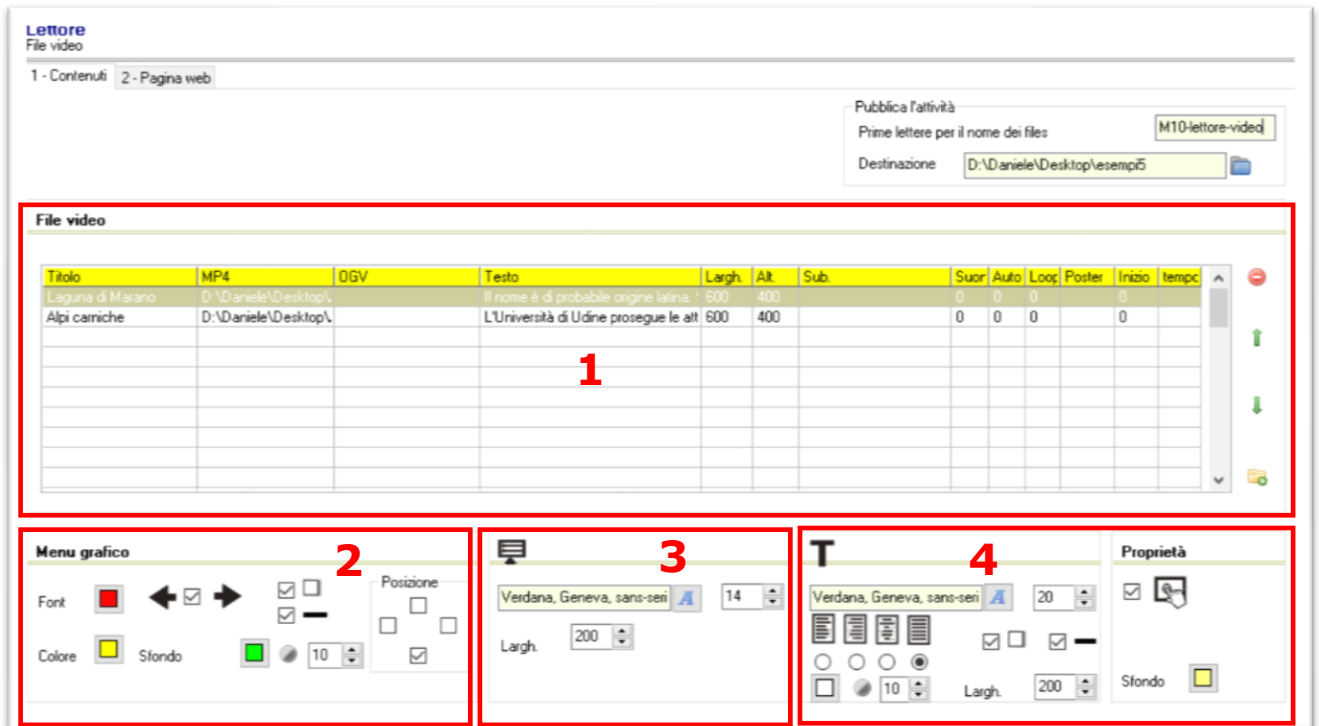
Lettore
File video

1 - Contenuti | 2 - Pagina web

Pubblica l'attività
Prime lettere per il nome dei files M10-lettore-video
Destinazione D:\Daniele\Desktop\esempi5

File video

| Titolo | MP4 | OGV | Testo | Largh. | Alt. | Sub. | Suor | Auto | Loop | Poster | Inizio | tempo |
|---|---|---|---|---|---|---|---|---|---|---|---|---|
| Laguna di Marano | D:\Daniele\Desktop\ | | Il nome è di probabile origine latina. | 600 | 400 | | 0 | 0 | 0 | | 0 | |
| Alpi carniche | D:\Daniele\Desktop\ | | L'Università di Udine prosegue le att | 600 | 400 | | 0 | 0 | 0 | | 0 | |

1

Menu grafico
2
Font
Colore
Sfondo
10
Posizione

3
Verdana, Geneva, sans-seri
14
Largh. 200

4
Verdana, Geneva, sans-seri
20
10
Largh. 200

Proprietà
Sfondo